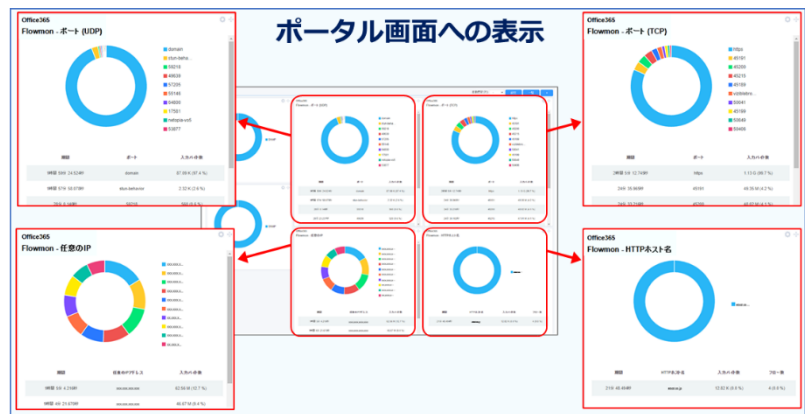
ポータル画面への表示

Office365
Flowmon - ポート (UDP)

domain
cloud-liveho...
50016
48024
57205
55146
64600
17581
netnspa-vs6
55877

| 期間 | ポート | 入力の合換 |
|---|---|---|
| 3時間 58分 24.624秒 | domain | 87.39 K (97.6 %) |
| 3時間 57分 19.673秒 | plus.beta.nov | 2.32 K (2.6 %) |
| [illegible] | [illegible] | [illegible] |

Office365
Flowmon - ポート (TCP)

https
45791
45250
45215
45189
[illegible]
50041
45199
50648
50466

| 期間 | ポート | 入力の合換 |
|---|---|---|
| 3時間 58分 12.749秒 | https | 1.13 G (86.7 %) |
| 24分 35.869秒 | 45193 | 46.55 M (4.2 %) |
| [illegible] | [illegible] | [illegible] |

Office365
Flowmon - 任意のIP

| 期間 | 任意のIPアドレス | 入力の合換 |
|---|---|---|
| 3時間 58分 4.316秒 | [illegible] | 62.56 M (12.7 %) |
| 3時間 4分 21.078秒 | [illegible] | 49.97 M (9.4 %) |

Office365
Flowmon - HTTPホスト名

| 期間 | HTTPホスト名 | 入力の合換 | フロー数 |
|---|---|---|---|
| 57分 48.464秒 | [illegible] | 33.62 K (0.0 %) | 4 (0.0 %) |